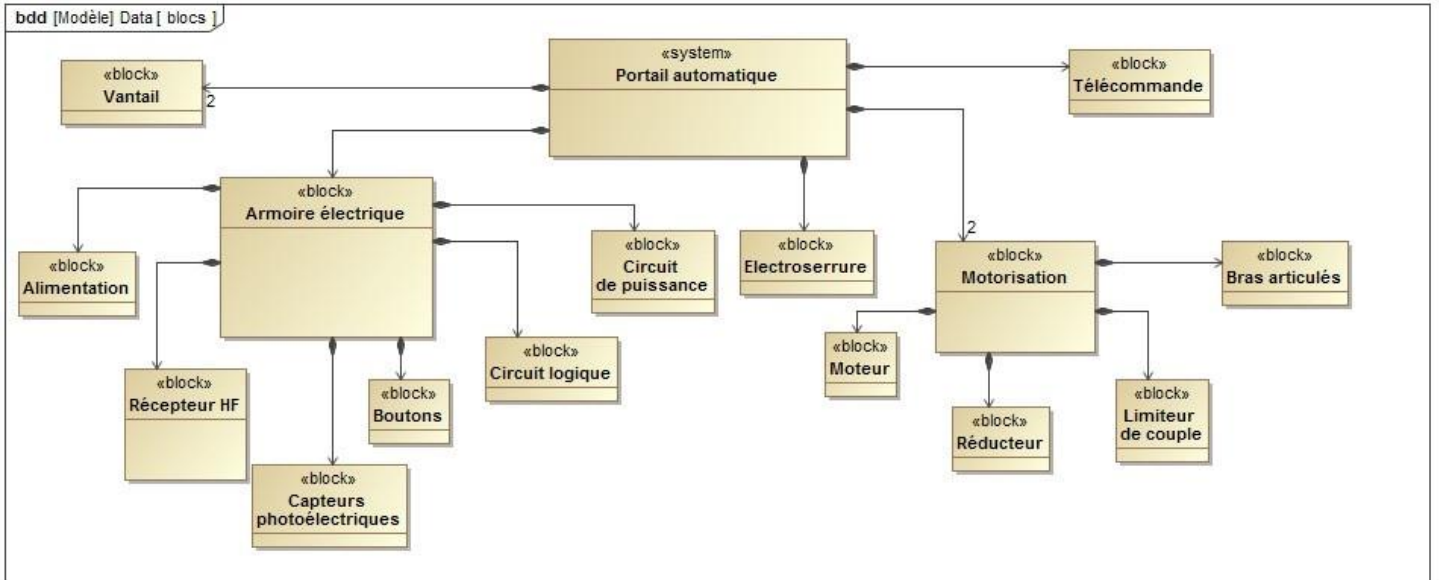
bdd [Modèle] Data [ blocs ]

«system»
Portail automatique

«block»
Vantail

2

«block»
Télécommande

«block»
Armoire électrique

«block»
Alimentation

«block»
Circuit de puissance

«block»
Electroserrure

2

«block»
Motorisation

«block»
Bras articulés

«block»
Récepteur HF

«block»
Boutons

«block»
Circuit logique

«block»
Moteur

«block»
Réducteur

«block»
Limiteur de couple

«block»
Capteurs photoélectriques